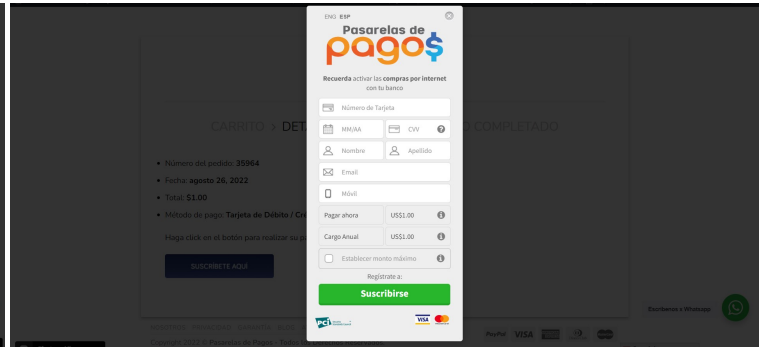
ENG ESP

Pasarelas de pagos

Recuerda activar las compras por internet con tu banco

Número de Tarjeta

MM/AA

CVV

Nombre

Apellido

Email

Móvil

Pagar ahora

US$1.00

Cargo Anual

US$1.00

Establecer monto máximo

Registrate a:

Suscribirse

PCI

VISA

CARRITO > DET

COMPLETADO

• Número del pedido: 35964
• Fecha: agosto 26, 2022
• Total: $1.00
• Método de pago: Tarjeta de Débito / Cr

Haga click en el botón para realizar su p

SUSCRÍBETE AQUÍ

Escríbenos a Whatsapp

PayPal VISA

Copyright 2022 © Pasarelas de Pagos | Todos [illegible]